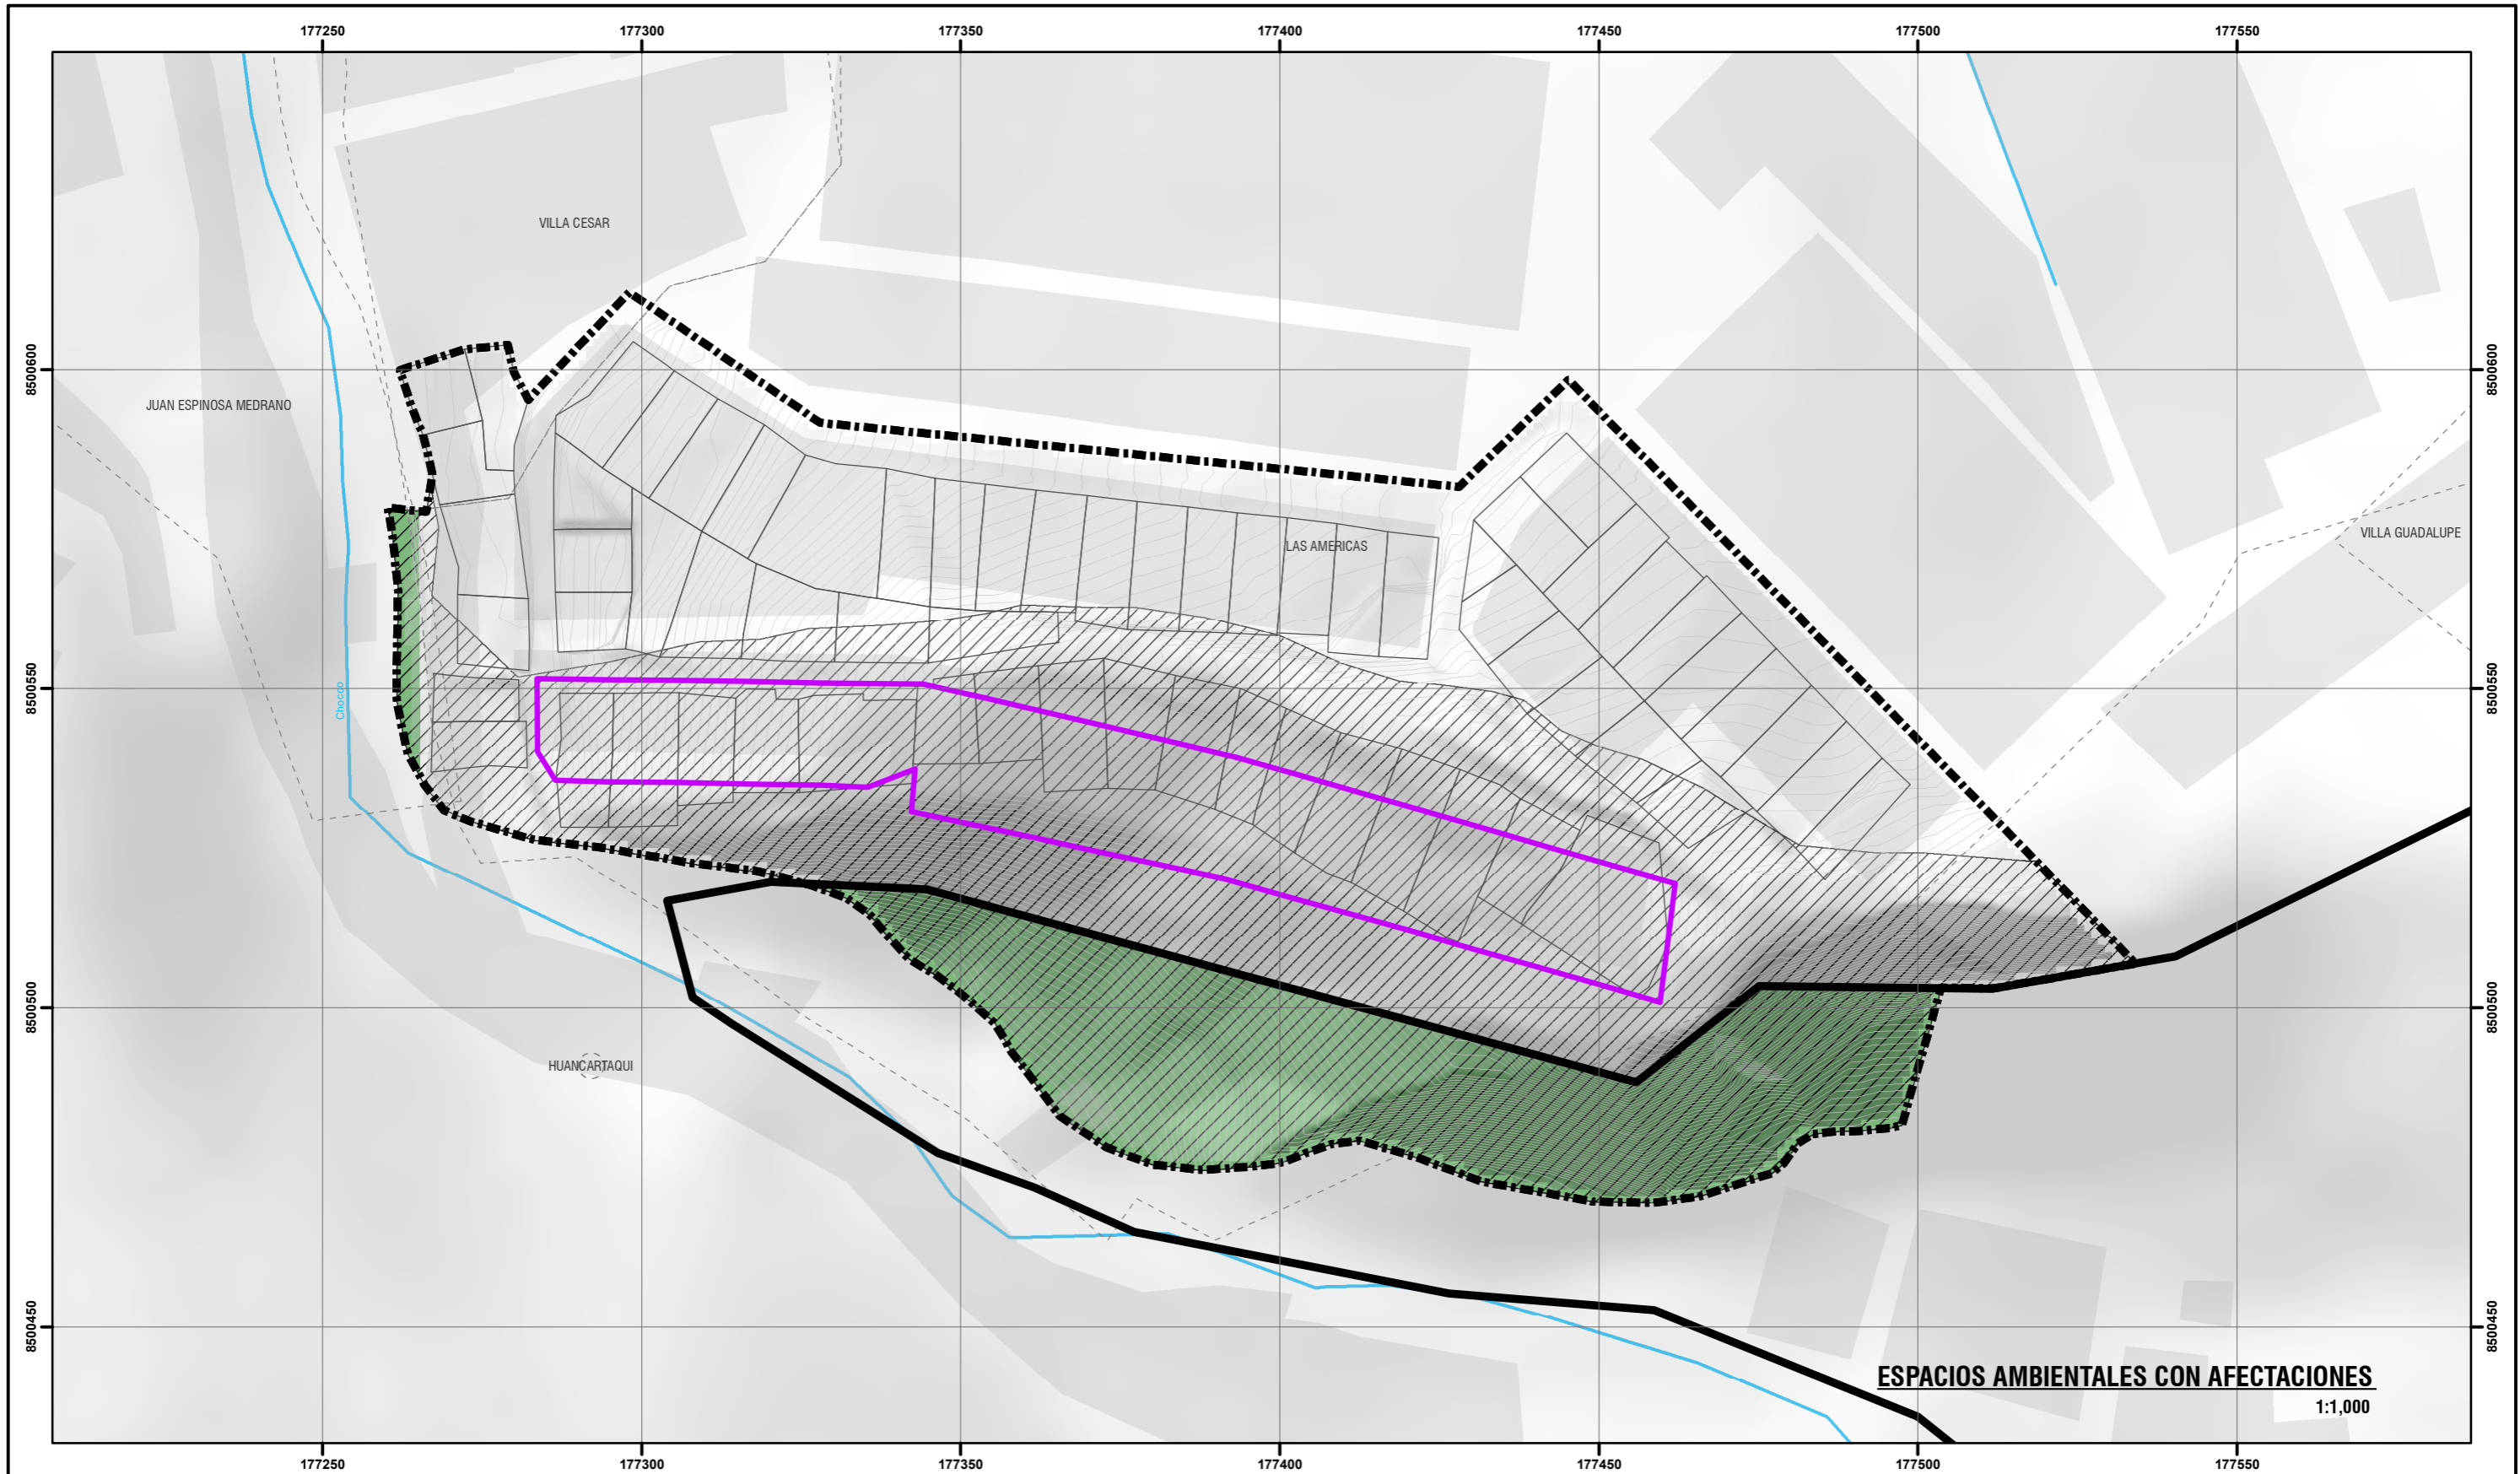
177250 177300 177350 177400 177450 177500 177550

8500600 8500550 8500500 8500450

VILLA CESAR

JUAN ESPINOSA MEDRANO

LAS AMERICAS

VILLA GUADALUPE

Chocco

HUANCARTAQUI

ESPACIOS AMBIENTALES CON AFECTACIONES
1:1,000

177250 177300 177350 177400 177450 177500 177550